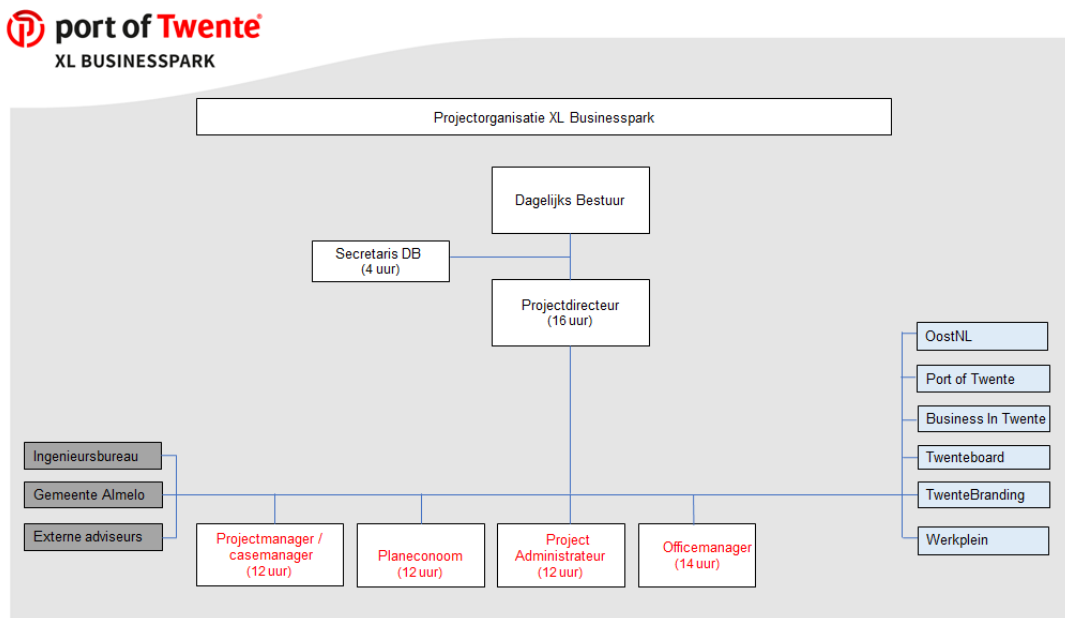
port of Twente®
XL BUSINESSPARK

Projectorganisatie XL Businesspark

Dagelijks Bestuur

Secretaris DB
(4 uur)

Projectdirecteur
(16 uur)

OostNL

Port of Twente

Business In Twente

Twenteboard

TwenteBranding

Werkplein

Ingenieursbureau

Gemeente Almelo

Externe adviseurs

Projectmanager / casemanager
(12 uur)

Planeconoom
(12 uur)

Project Administrateur
(12 uur)

Officemanager
(14 uur)